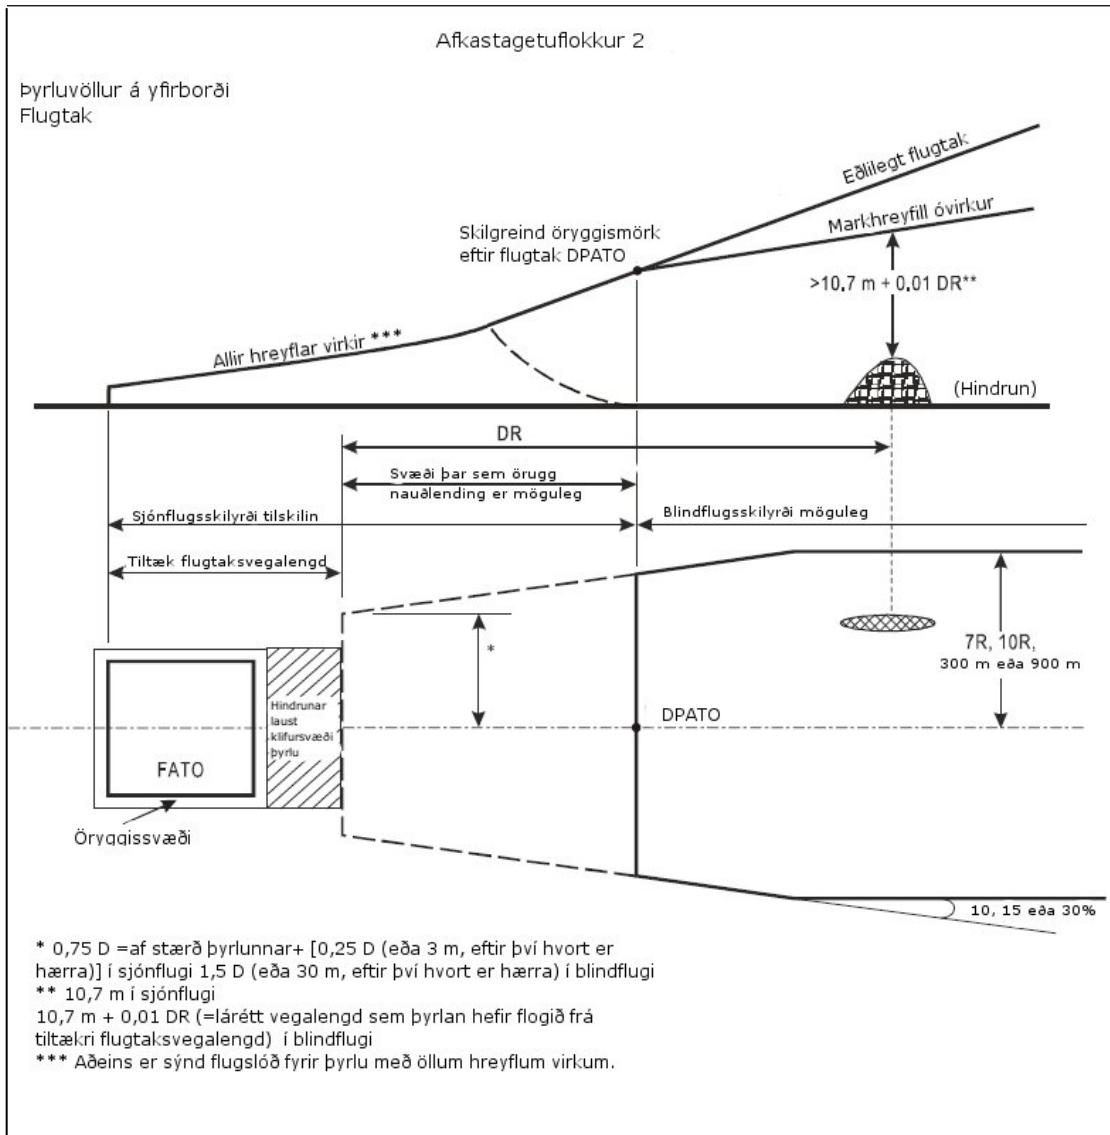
Afkastagetuflokkur 2

Þyrluvöllur á yfirborði
Flugtak

Eðlilegt flugtak

Markhreyfill óvirkur

Skilgreind öryggismörk eftir flugtak DPATO

>10,7 m + 0,01 DR**

Allir hreyflar virkir ***

(Hindrun)

DR

Svæði þar sem örugg nauðlending er möguleg

Sjónflugsskilyrði tilskilin

Blindflugsskilyrði möguleg

Tiltæk flugtaksvegalengd

*

7R, 10R, 300 m eða 900 m

Hindrunar laust klifursvæði þyrlu

DPATO

FATO

Öryggissvæði

10, 15 eða 30%

* 0,75 D =af stærð þyrlunnar+ [0,25 D (eða 3 m, eftir því hvort er hærra)] í sjónflugi 1,5 D (eða 30 m, eftir því hvort er hærra) í blindflugi
** 10,7 m í sjónflugi
10,7 m + 0,01 DR (=lárétt vegalengd sem þyrlan hefir flogið frá tiltækri flugtaksvegalengd) í blindflugi
*** Aðeins er sýnd flugslóð fyrir þyrlu með öllum hreyflum virkum.